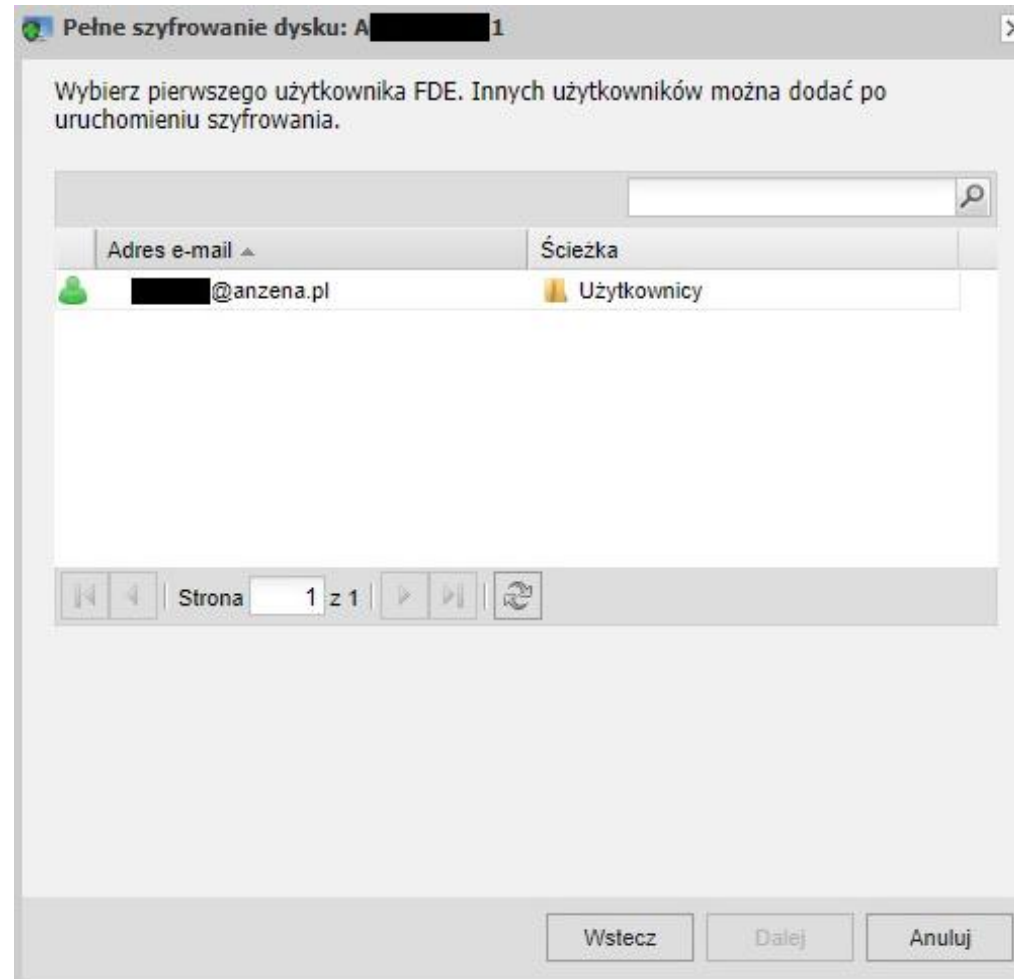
Pełne szyfrowanie dysku: A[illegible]1

Wybierz pierwszego użytkownika FDE. Innych użytkowników można dodać po uruchomieniu szyfrowania.

| Adres e-mail | Ścieżka |
|---|---|
| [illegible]@anzena.pl | Użytkownicy |

Strona 1 z 1

Wstecz Dalej Anuluj